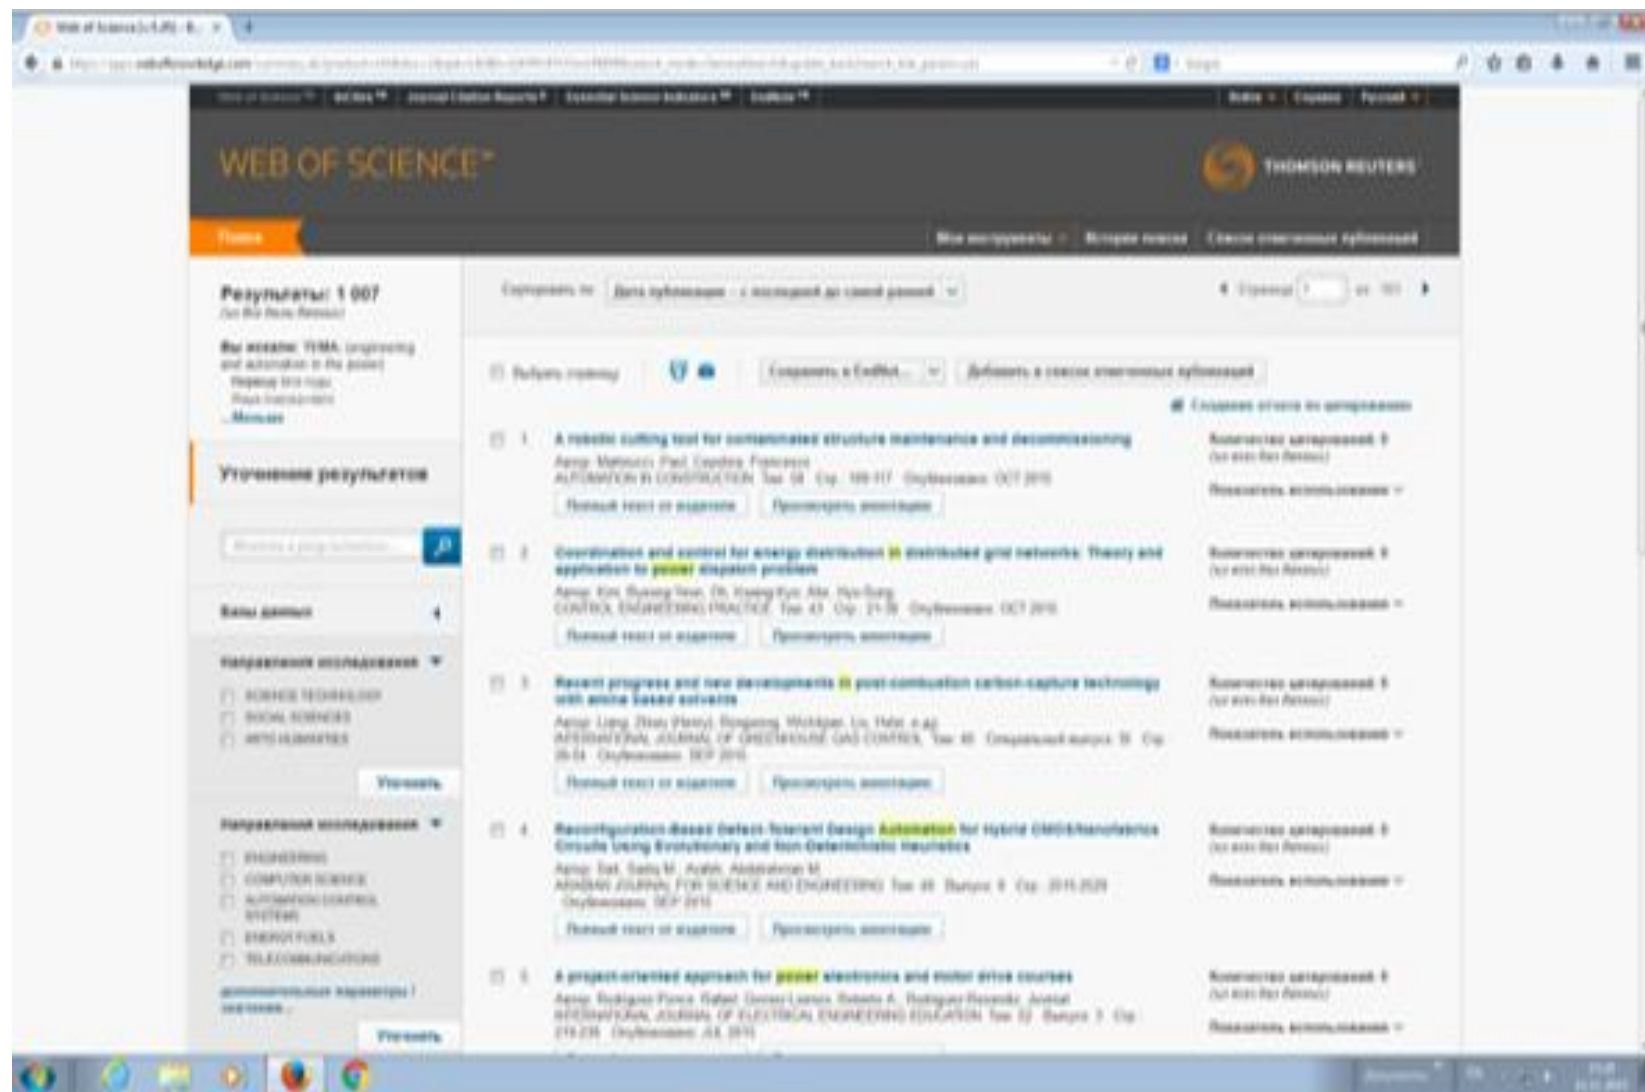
WEB OF SCIENCE™

THOMSON REUTERS

Поиск

Результаты: 1 007

Уточнение результатов

Базы данных

Направления исследований

SCIENCE TECHNOLOGY
SOCIAL SCIENCES
ARTS HUMANITIES

Уточнить

Направления исследований

ENGINEERING
COMPUTER SCIENCE
AUTOMATION CONTROL SYSTEMS
ENERGY FUELS
TELECOMMUNICATIONS

Уточнить

Сортировать по: Дата публикации

Выбрать страницу

Сохранить в EndNote

Добавить в список отмеченных публикаций

1. A robotic cutting tool for contaminated structure maintenance and decommissioning
AUTOMATION IN CONSTRUCTION OCT 2015
Полный текст от издателя
Просмотреть аннотацию

2. Coordination and control for energy distribution in distributed grid networks: Theory and application to power dispatch problem
CONTROL ENGINEERING PRACTICE OCT 2015
Полный текст от издателя
Просмотреть аннотацию

3. Recent progress and new developments in post-combustion carbon-capture technology with amine based solvents
INTERNATIONAL JOURNAL OF GREENHOUSE GAS CONTROL SEP 2015
Полный текст от издателя
Просмотреть аннотацию

4. Reconfiguration-Based Defect-Tolerant Design Automation for Hybrid CMOS/Nanofabrics Circuits Using Evolutionary and Non-Deterministic Heuristics
ARABIAN JOURNAL FOR SCIENCE AND ENGINEERING SEP 2015
Полный текст от издателя
Просмотреть аннотацию

5. A project-oriented approach for power electronics and motor drive courses
INTERNATIONAL JOURNAL OF ELECTRICAL ENGINEERING EDUCATION JUL 2015

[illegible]